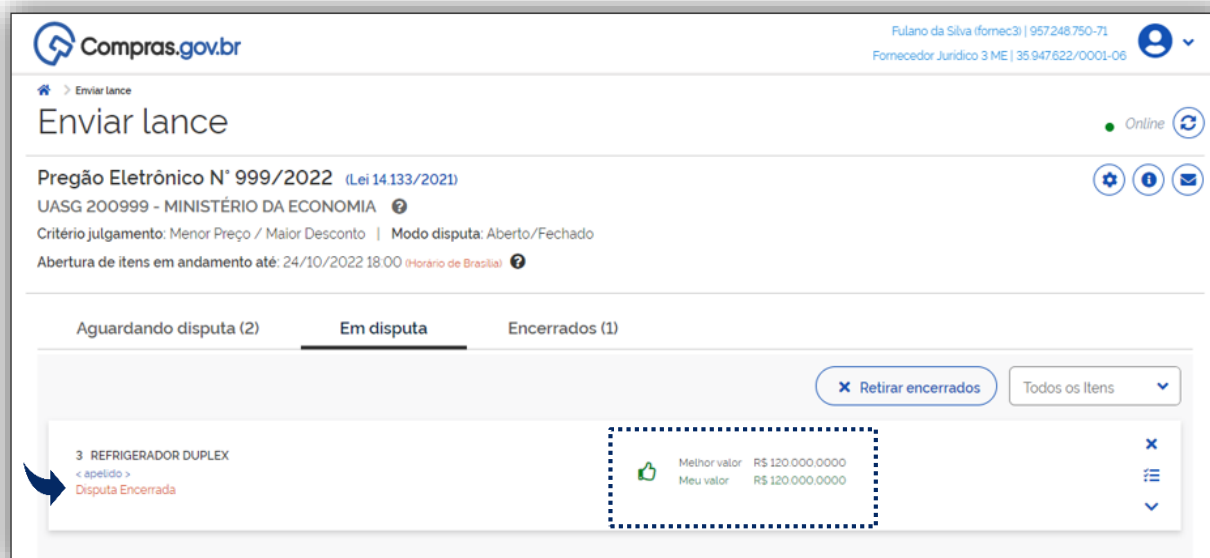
Compras.gov.br

Fulano da Silva (fornec3) | 957.248.750-71
Fornecedor Juridico 3 ME | 35.947.622/0001-06

> Enviar lance

Enviar lance

Online

Pregão Eletrônico N° 999/2022 (Lei 14.133/2021)

UASG 200999 - MINISTÉRIO DA ECONOMIA

Critério julgamento: Menor Preço / Maior Desconto | Modo disputa: Aberto/Fechado

Abertura de itens em andamento até: 24/10/2022 18:00 (Horário de Brasília)

Aguardando disputa (2)

Em disputa

Encerrados (1)

Retirar encerrados

Todos os Itens

3 REFRIGERADOR DUPLEX
< apelido >
Disputa Encerrada

Melhor valor R$ 120.000,0000
Meu valor R$ 120.000,0000